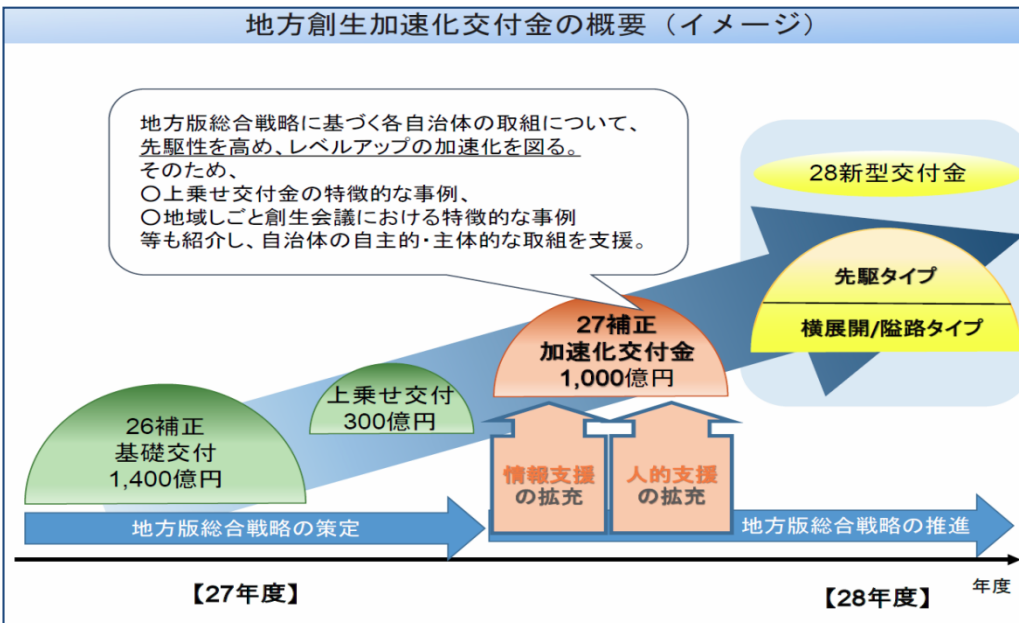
地方創生加速化交付金の概要（イメージ）

地方版総合戦略に基づく各自治体の取組について、先駆性を高め、レベルアップの加速化を図る。
そのため、
〇上乗せ交付金の特徴的な事例、
〇地域しごと創生会議における特徴的な事例
等も紹介し、自治体の自主的・主体的な取組を支援。

28新型交付金

先駆タイプ

横展開/隘路タイプ

27補正
加速化交付金
1,000億円

上乗せ交付
300億円

26補正
基礎交付
1,400億円

情報支援の拡充

人的支援の拡充

地方版総合戦略の策定

地方版総合戦略の推進

【27年度】

【28年度】

年度